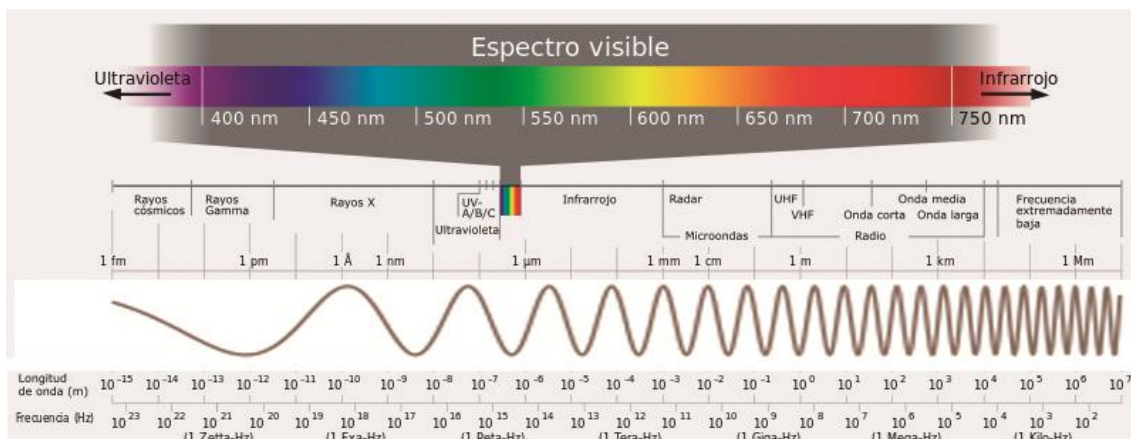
Espectro visible

Ultravioleta

Infrarrojo

400 nm 450 nm 500 nm 550 nm 600 nm 650 nm 700 nm 750 nm

Rayos cósmicos

Rayos Gamma

Rayos X

UV-A/B/C

Ultravioleta

Infrarrojo

Radar

Microondas

UHF

VHF

Onda corta

Onda media

Onda larga

Radio

Frecuencia extremadamente baja

1 fm 1 pm 1 Å 1 nm 1 µm 1 mm 1 cm 1 m 1 km 1 Mm

Longitud de onda (m) $10^{-15}$ $10^{-14}$ $10^{-13}$ $10^{-12}$ $10^{-11}$ $10^{-10}$ $10^{-9}$ $10^{-8}$ $10^{-7}$ $10^{-6}$ $10^{-5}$ $10^{-4}$ $10^{-3}$ $10^{-2}$ $10^{-1}$ $10^{0}$ $10^{1}$ $10^{2}$ $10^{3}$ $10^{4}$ $10^{5}$ $10^{6}$ $10^{7}$

Frecuencia (Hz) $10^{23}$ $10^{22}$ $10^{21}$ $10^{20}$ $10^{19}$ $10^{18}$ $10^{17}$ $10^{16}$ $10^{15}$ $10^{14}$ $10^{13}$ $10^{12}$ $10^{11}$ $10^{10}$ $10^{9}$ $10^{8}$ $10^{7}$ $10^{6}$ $10^{5}$ $10^{4}$ $10^{3}$ $10^{2}$

(1 Zetta-Hz) (1 Exa-Hz) (1 Peta-Hz) (1 Tera-Hz) (1 Giga-Hz) (1 Mega-Hz) (1 Kilo-Hz)